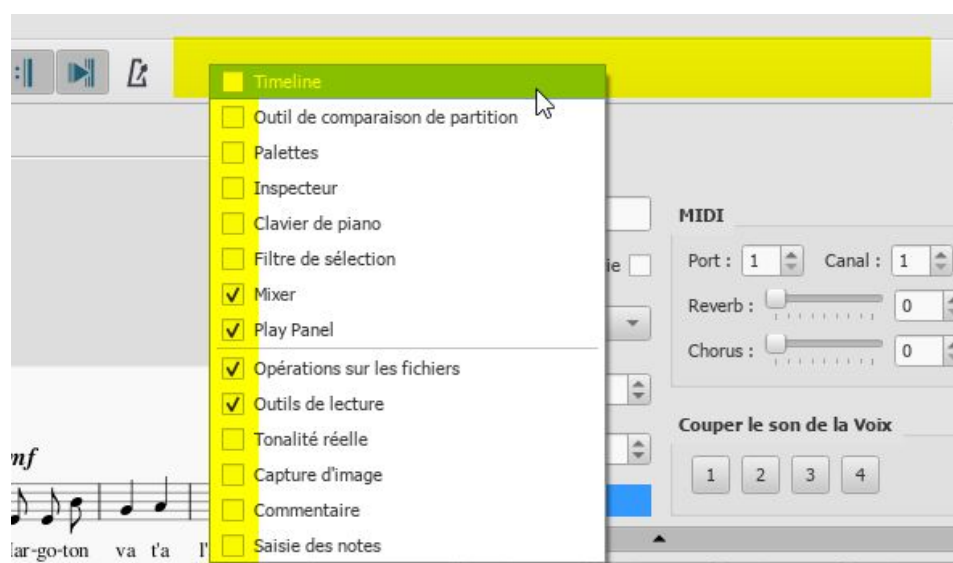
Timeline
Outil de comparaison de partition
Palettes
Inspecteur
Clavier de piano
Filtre de sélection
Mixer
Play Panel
Opérations sur les fichiers
Outils de lecture
Tonalité réelle
Capture d'image
Commentaire
Saisie des notes

ie

MIDI
Port : 1 Canal : 1
Reverb : 0
Chorus : 0

Couper le son de la Voix
1 2 3 4

mf
lar-go-ton va t'a l'